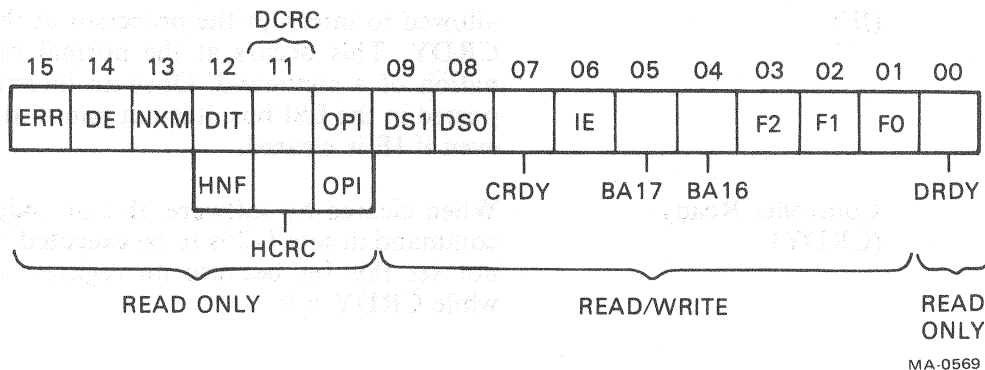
DCRC

15 14 13 12 11 09 08 07 06 05 04 03 02 01 00

| ERR | DE | NXM | DIT | | OPI | DS1 | DS0 | | IE | | | F2 | F1 | F0 | |
|---|---|---|---|---|---|---|---|---|---|---|---|---|---|---|---|

HNF OPI

CRDY BA17 BA16 DRDY

HCRC

READ ONLY READ/WRITE READ ONLY

MA-0569